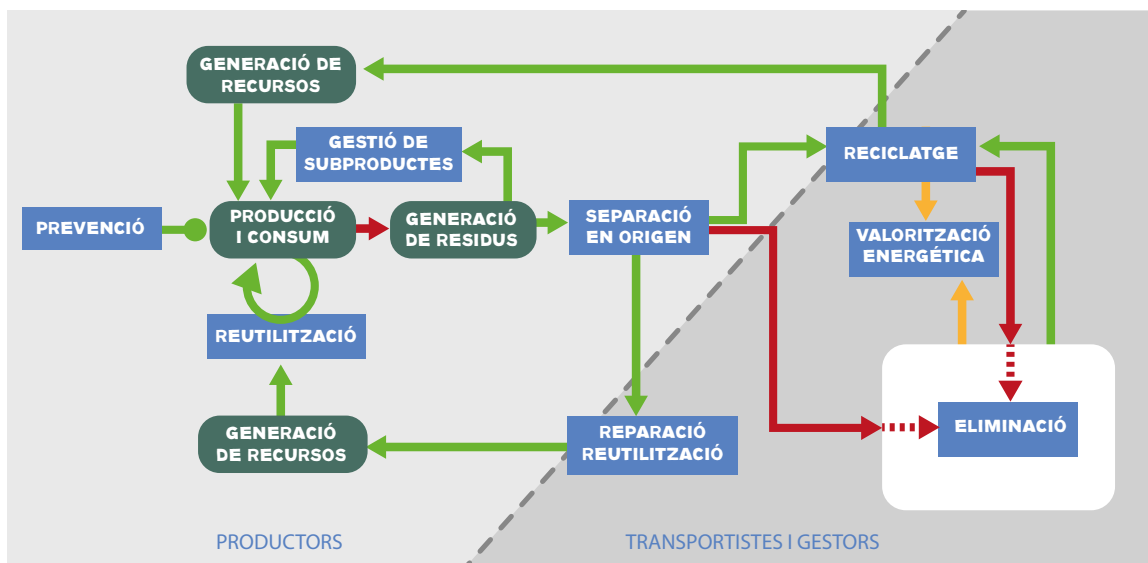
GENERACIÓ DE RECURSOS

GESTIÓ DE SUBPRODUCTES

PREVENCIÓ

PRODUCCIÓ I CONSUM

GENERACIÓ DE RESIDUS

SEPARACIÓ EN ORIGEN

RECICLATGE

VALORITZACIÓ ENERGÈTICA

REUTILITZACIÓ

GENERACIÓ DE RECURSOS

REPARACIÓ REUTILITZACIÓ

ELIMINACIÓ

PRODUCTORS

TRANSPORTISTES I GESTORS